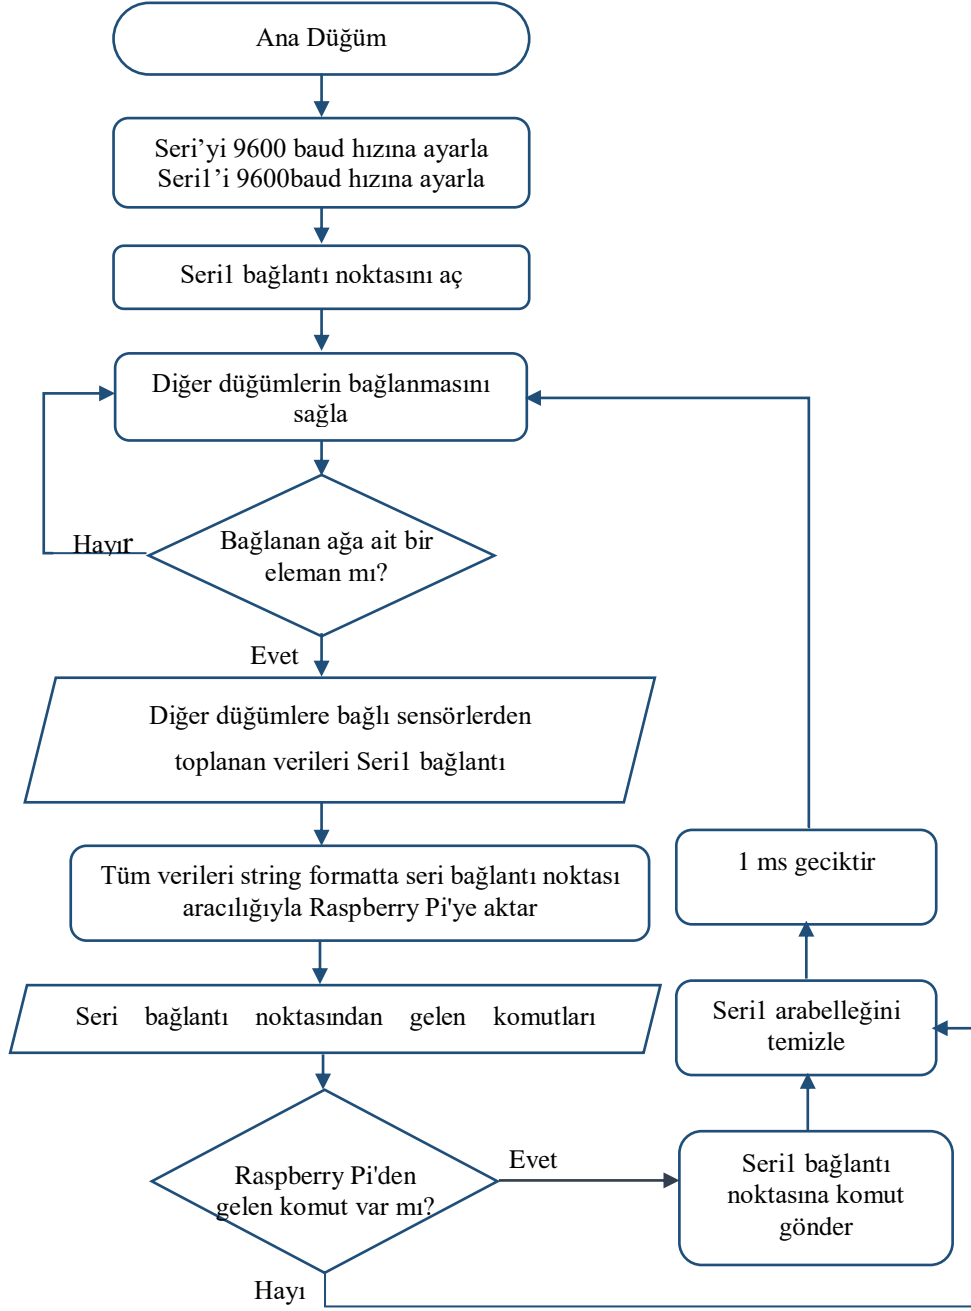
Ana Düğüm

Seri’yi 9600 baud hızına ayarla
Seri1’i 9600baud hızına ayarla

Seri1 bağlantı noktasını aç

Diğer düğümlerin bağlanmasını sağla

Hayır

Bağlanan ağa ait bir eleman mı?

Evet

Diğer düğümlere bağlı sensörlerden toplanan verileri Seri1 bağlantı

Tüm verileri string formatta seri bağlantı noktası aracılığıyla Raspberry Pi'ye aktar

Seri bağlantı noktasından gelen komutları

Raspberry Pi'den gelen komut var mı?

Evet

Hayı

1 ms geciktir

Seri1 arabelleğini temizle

Seri1 bağlantı noktasına komut gönder